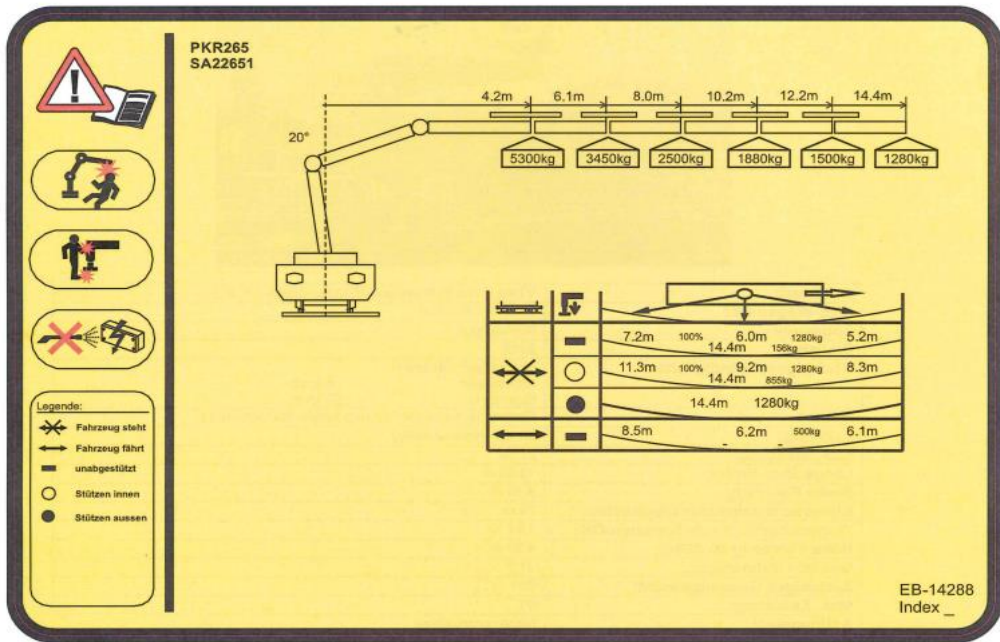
PKR265
SA22651

20°

4.2m
6.1m
8.0m
10.2m
12.2m
14.4m

5300kg
3450kg
2500kg
1880kg
1500kg
1280kg

7.2m 100% 6.0m 1280kg 5.2m
14.4m 156kg

11.3m 100% 9.2m 1280kg 8.3m
14.4m 855kg

14.4m 1280kg

8.5m 6.2m 500kg 6.1m

Legende:
Fahrzeug steht
Fahrzeug fährt
unabgestützt
Stützen innen
Stützen aussen

EB-14288
Index _